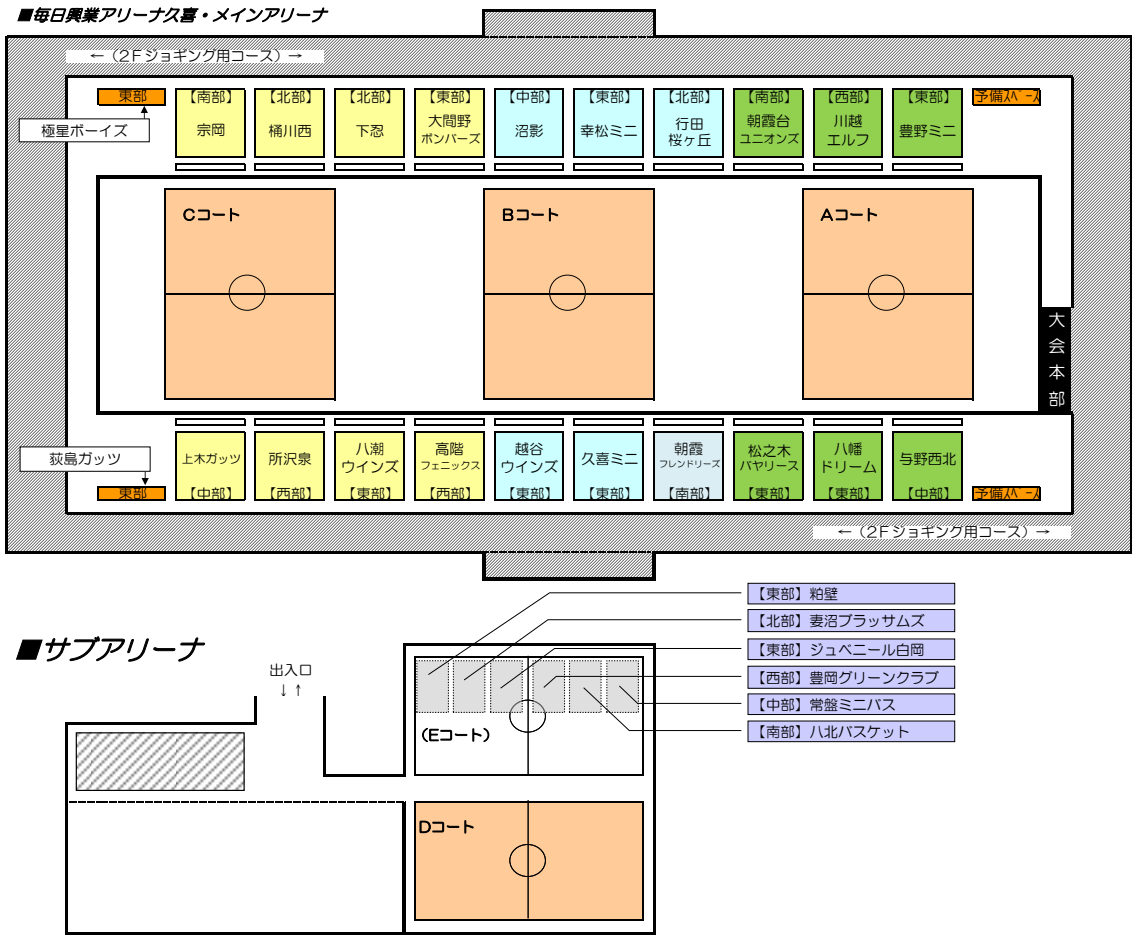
■毎日興業アリーナ久喜・メインアリーナ

←（2Fジョギング用コース）→

東部
極星ボーイズ

【南部】宗岡
【北部】桶川西
【北部】下忍
【東部】大間野ボンバーズ
【中部】沼影
【東部】幸松ミニ
【北部】行田桜ヶ丘
【南部】朝霞台ユニオンズ
【西部】川越エルフ
【東部】豊野ミニ
予備ベース

Cコート
Bコート
Aコート

大会本部

荻島ガッツ
東部

上木ガッツ【中部】
所沢泉【西部】
八潮ウインズ【東部】
高階フェニックス【西部】
越谷ウインズ【東部】
久喜ミニ【東部】
朝霞フレンドリーズ【南部】
松之木パヤリース【東部】
八幡ドリーム【東部】
与野西北【中部】
予備ベース

←（2Fジョギング用コース）→

■サブアリーナ

出入口
↓↑

【東部】粕壁
【北部】妻沼ブラッサムズ
【東部】ジュベニール白岡
【西部】豊岡グリーンクラブ
【中部】常盤ミニバス
【南部】八北バスケット

（Eコート）
Dコート